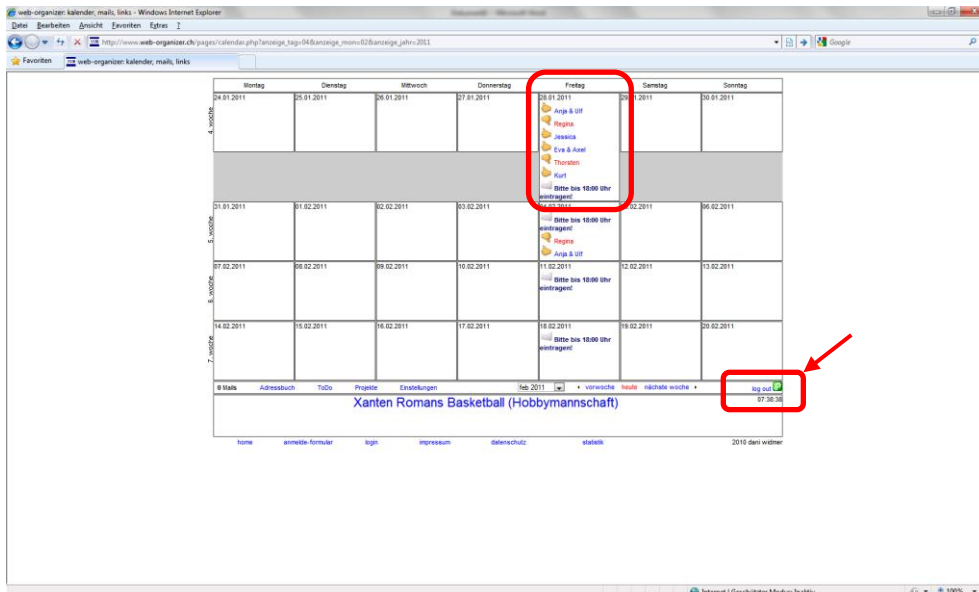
web-organizer: kalender, mails, links - Windows Internet Explorer

Datei Bearbeiten Ansicht Favoriten Extras ?

http://www.web-organizer.ch/pages/calendar.php?anzeige_tag=04&anzeige_mon=02&anzeige_jahr=2011

Google

Favoriten web-organizer: kalender, mails, links

| | Montag | Dienstag | Mittwoch | Donnerstag | Freitag | Samstag | Sonntag |
|---|---|---|---|---|---|---|---|
| 4. woche | 24.01.2011 | 25.01.2011 | 26.01.2011 | 27.01.2011 | 28.01.2011 Anja & Ulf Regina Jessica Eva & Axel Thorsten Kurt Bitte bis 18:00 Uhr eintragen! | 29.01.2011 | 30.01.2011 |
| 5. woche | 31.01.2011 | 01.02.2011 | 02.02.2011 | 03.02.2011 | 04.02.2011 Bitte bis 18:00 Uhr eintragen! Regina Anja & Ulf | 05.02.2011 | 06.02.2011 |
| 6. woche | 07.02.2011 | 08.02.2011 | 09.02.2011 | 10.02.2011 | 11.02.2011 Bitte bis 18:00 Uhr eintragen! | 12.02.2011 | 13.02.2011 |
| 7. woche | 14.02.2011 | 15.02.2011 | 16.02.2011 | 17.02.2011 | 18.02.2011 Bitte bis 18:00 Uhr eintragen! | 19.02.2011 | 20.02.2011 |

0 Mails Adressbuch ToDo Projekte Einstellungen feb 2011 vorwoche heute nächste woche log out

07:38:38

Xanten Romans Basketball (Hobbymannschaft)

home anmelde-formular login impressum datenschutz statistik 2010 dani widmer

Internet | Geschützter Modus: Inaktiv 100%